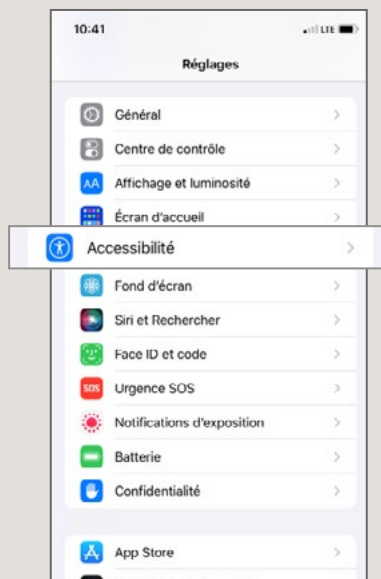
10:41

LTE

Réglages

Général

Centre de contrôle

AA

Affichage et luminosité

Écran d'accueil

Accessibilité

Fond d'écran

Siri et Rechercher

Face ID et code

SOS

Urgence SOS

Notifications d'exposition

Batterie

Confidentialité

App Store